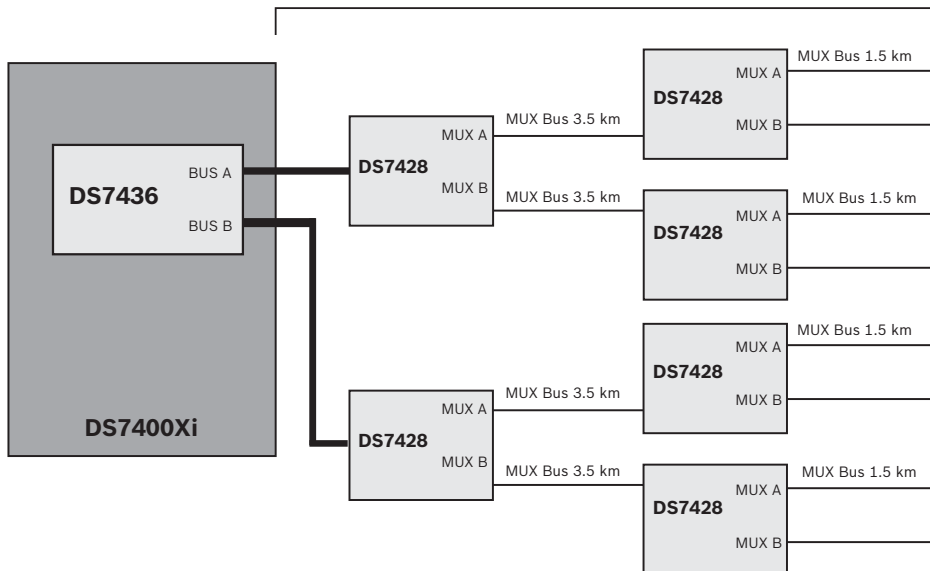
DS7436
BUS A
BUS B
DS7400Xi

DS7428
MUX A
MUX B
MUX Bus 3.5 km
MUX Bus 3.5 km

DS7428
MUX A
MUX B
MUX Bus 3.5 km
MUX Bus 3.5 km

DS7428
MUX A
MUX B
MUX Bus 1.5 km

DS7428
MUX A
MUX B
MUX Bus 1.5 km

DS7428
MUX A
MUX B
MUX Bus 1.5 km

DS7428
MUX A
MUX B
MUX Bus 1.5 km